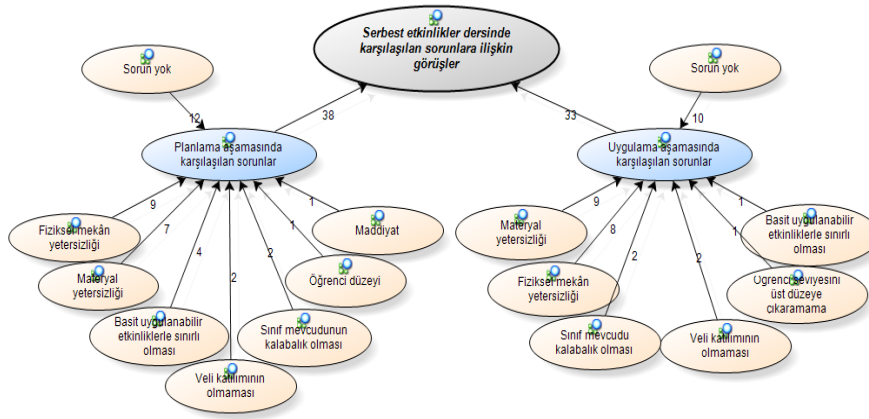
Serbest etkinlikler dersinde karşılaşılan sorunlara ilişkin görüşler

Sorun yok

12

38

Planlama aşamasında karşılaşılan sorunlar

9

7

4

2

2

1

1

Fiziksel mekân yetersizliği

Materyal yetersizliği

Basit uygulanabilir etkinliklerle sınırlı olması

Veli katılımının olmaması

Sınıf mevcudunun kalabalık olması

Öğrenci düzeyi

Maddiyat

Sorun yok

10

33

Uygulama aşamasında karşılaşılan sorunlar

9

8

2

2

1

1

Materyal yetersizliği

Fiziksel mekân yetersizliği

Sınıf mevcudu kalabalık olması

Veli katılımının olmaması

Öğrenci seviyesini üst düzeye çıkaramama

Basit uygulanabilir etkinliklerle sınırlı olması